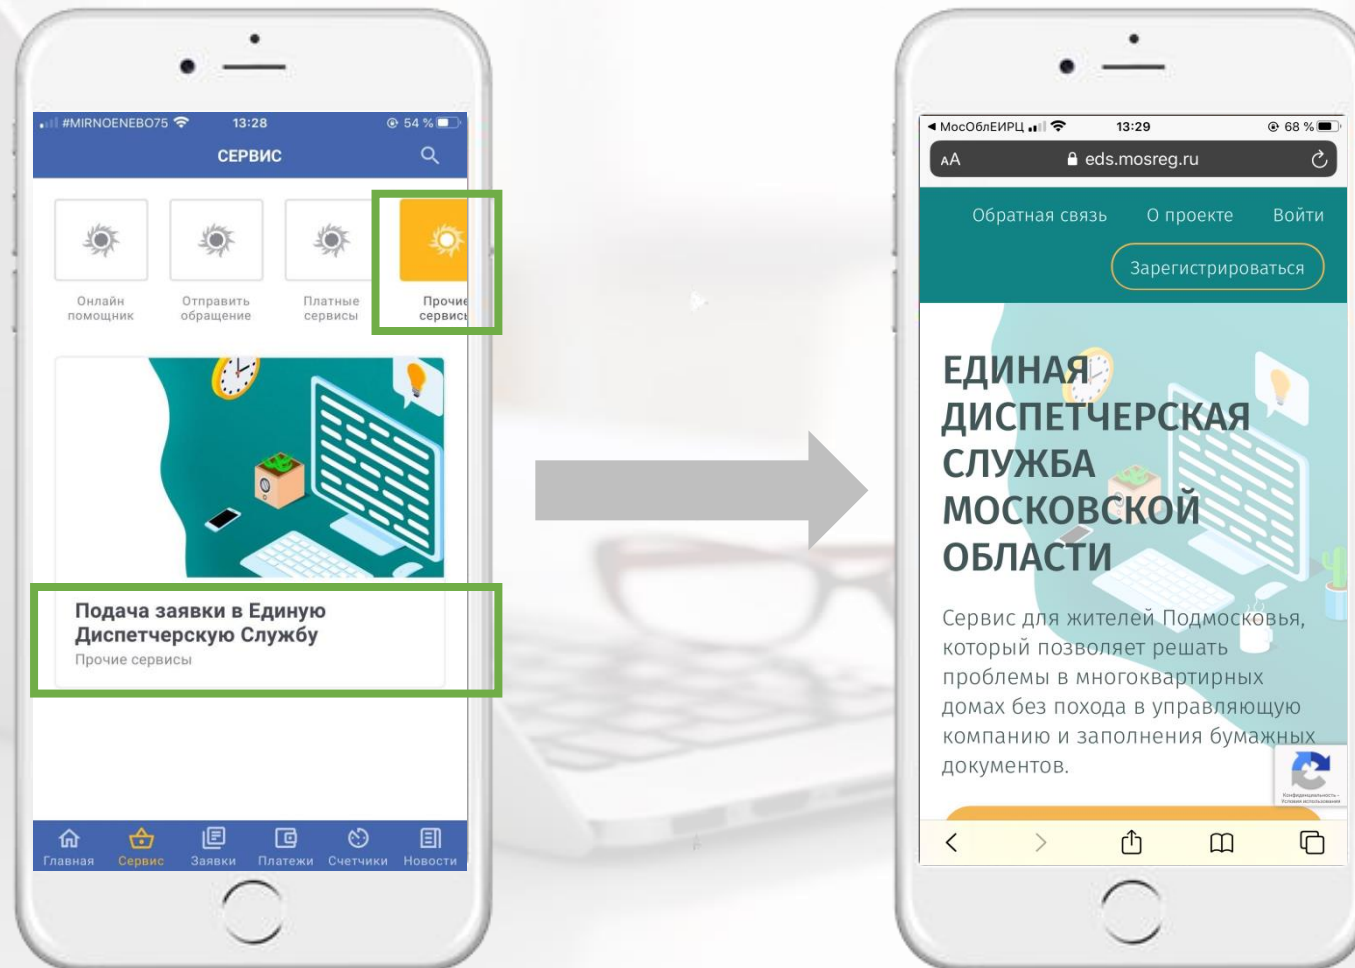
#MIRNOENEBO75 13:28 54 %

СЕРВИС

Онлайн помощник

Отправить обращение

Платные сервисы

Прочие сервисы

Подача заявки в Единую Диспетчерскую Службу

Прочие сервисы

Главная Сервис Заявки Платежи Счетчики Новости

МосОблЕИРЦ 13:29 68 %

AA eds.mosreg.ru

Обратная связь О проекте Войти

Зарегистрироваться

ЕДИНАЯ ДИСПЕТЧЕРСКАЯ СЛУЖБА МОСКОВСКОЙ ОБЛАСТИ

Сервис для жителей Подмосковья, который позволяет решать проблемы в многоквартирных домах без похода в управляющую компанию и заполнения бумажных документов.

Конфиденциальность - Условия использования